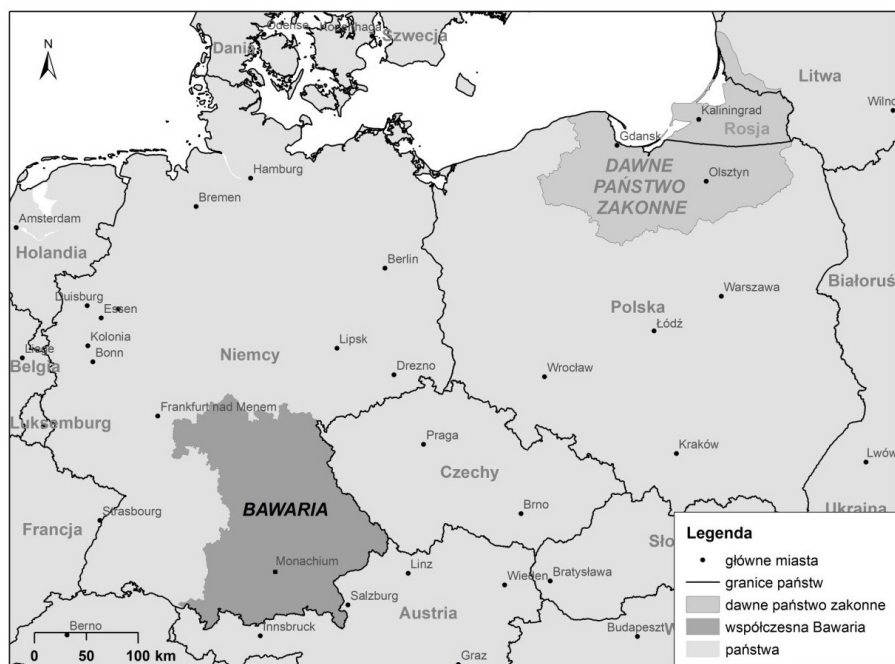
N

Dania
Odense
Kopenhaga
Szwecja
Litwa
Wilno
Kaliningrad
Rosja
Gdansk
DAWNE PAŃSTWO ZAKONNE
Olsztyn
Hamburg
Bremen
Amsterdam
Holandia
Berlin
Białoruś
Warszawa
Duisburg
Essen
Kolonia
Bonn
Liege
Belgia
Niemcy
Lipsk
Polska
Łódź
Drezno
Wrocław
Luksemburg
Frankfurt nad Menem
Praga
Kraków
Lwów
Czechy
BAWARIA
Brno
Ukraina
Francja
Strasbourg
Sło
Monachium
Linz
Wiedeń
Bratysława
Salzburg
Austria
Budapeszt
Berno
Innsbruck
Graz
0 50 100 km

Legenda
główne miasta
granice państw
dawne państwo zakonne
współczesna Bawaria
państwa